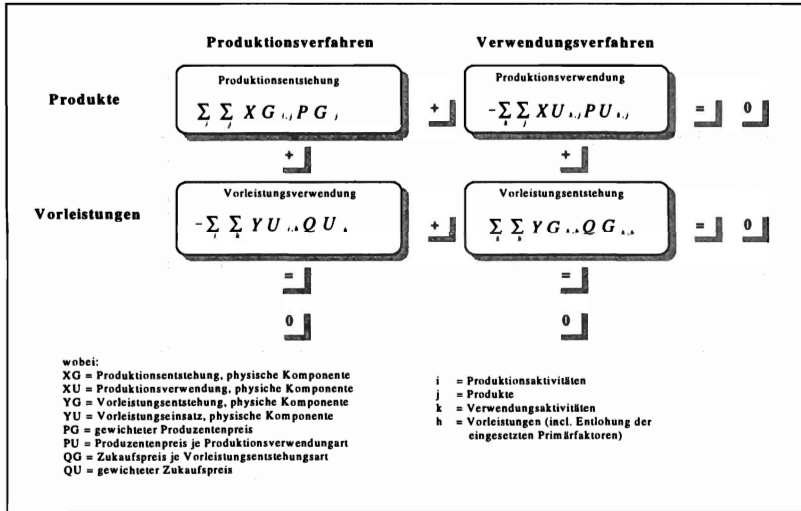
Produktionsverfahren

Verwendungsverfahren

Produkte

Produktionsentstehung

$\sum_i \sum_j XG_{i,j} PG_j$

+

Produktionsverwendung

$-\sum_k \sum_j XU_{k,j} PU_{k,j}$

=

0

+

+

Vorleistungen

Vorleistungsverwendung

$-\sum_i \sum_h YU_{i,h} QU_h$

+

Vorleistungsentstehung

$\sum_k \sum_h YG_{k,h} QG_{k,h}$

=

0

=

=

0

0

wobei:
XG = Produktionsentstehung, physische Komponente
XU = Produktionsverwendung, physische Komponente
YG = Vorleistungsentstehung, physische Komponente
YU = Vorleistungseinsatz, physische Komponente
PG = gewichteter Produzentenpreis
PU = Produzentenpreis je Produktionsverwendungart
QG = Zukaufspreis je Vorleistungsentstehungsart
QU = gewichteter Zukaufspreis

i = Produktionsaktivitäten
j = Produkte
k = Verwendungsaktivitäten
h = Vorleistungen (incl. Entlohung der eingesetzten Primärfaktoren)